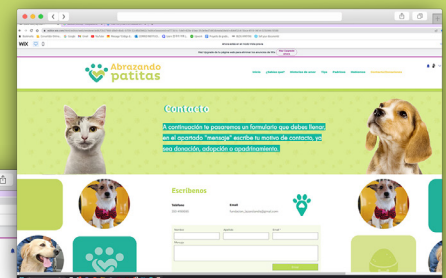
WIX

Abrazando patitas

Inicio ¿Quiénes somos? Historias de amor Tips Padrinos Adopciones

Contacto

A continuación te pasaremos un formulario que debes llenar, en el apartado "mensaje" escribe tu motivo de contacto, ya sea donación, adopción o apadrinamiento.

Escríbenos

Teléfono

Email

Nombre

Apellido

Email

Mensaje